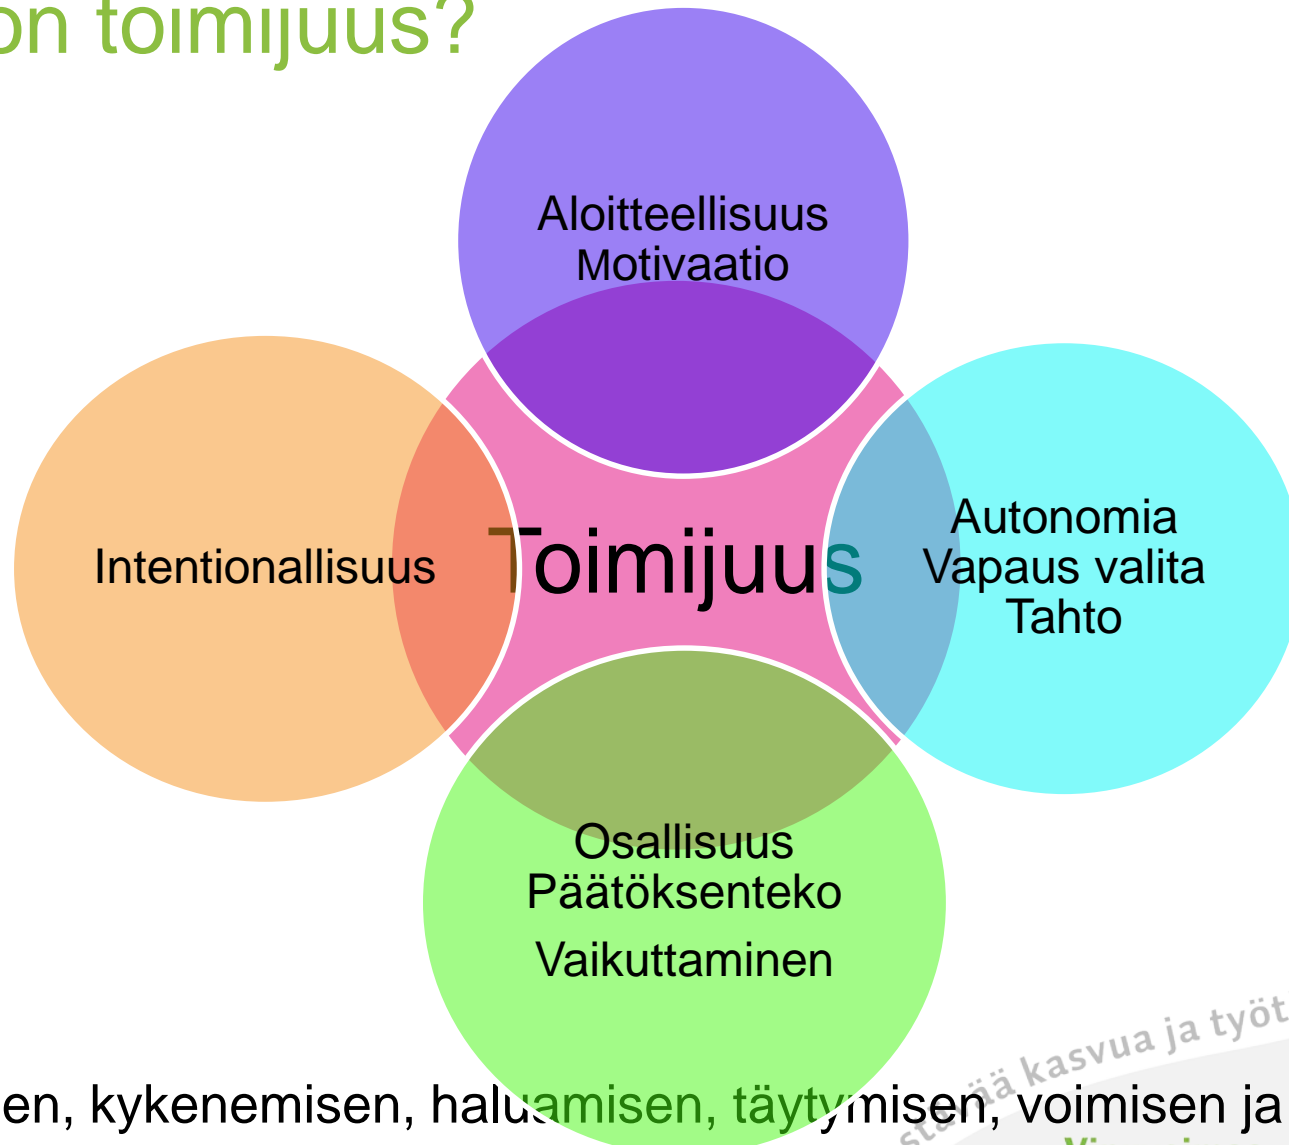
on toimijuus?

Aloitteellisuus
Motivaatio

Intentionallisuus

Toimijuus

Autonomia
Vapaus valita
Tahto

Osallisuus
Päätöksenteko
Vaikuttaminen

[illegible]ä kasvua ja työt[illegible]

en, kykenemisen, haluamisen, täytymisen, voimisen ja